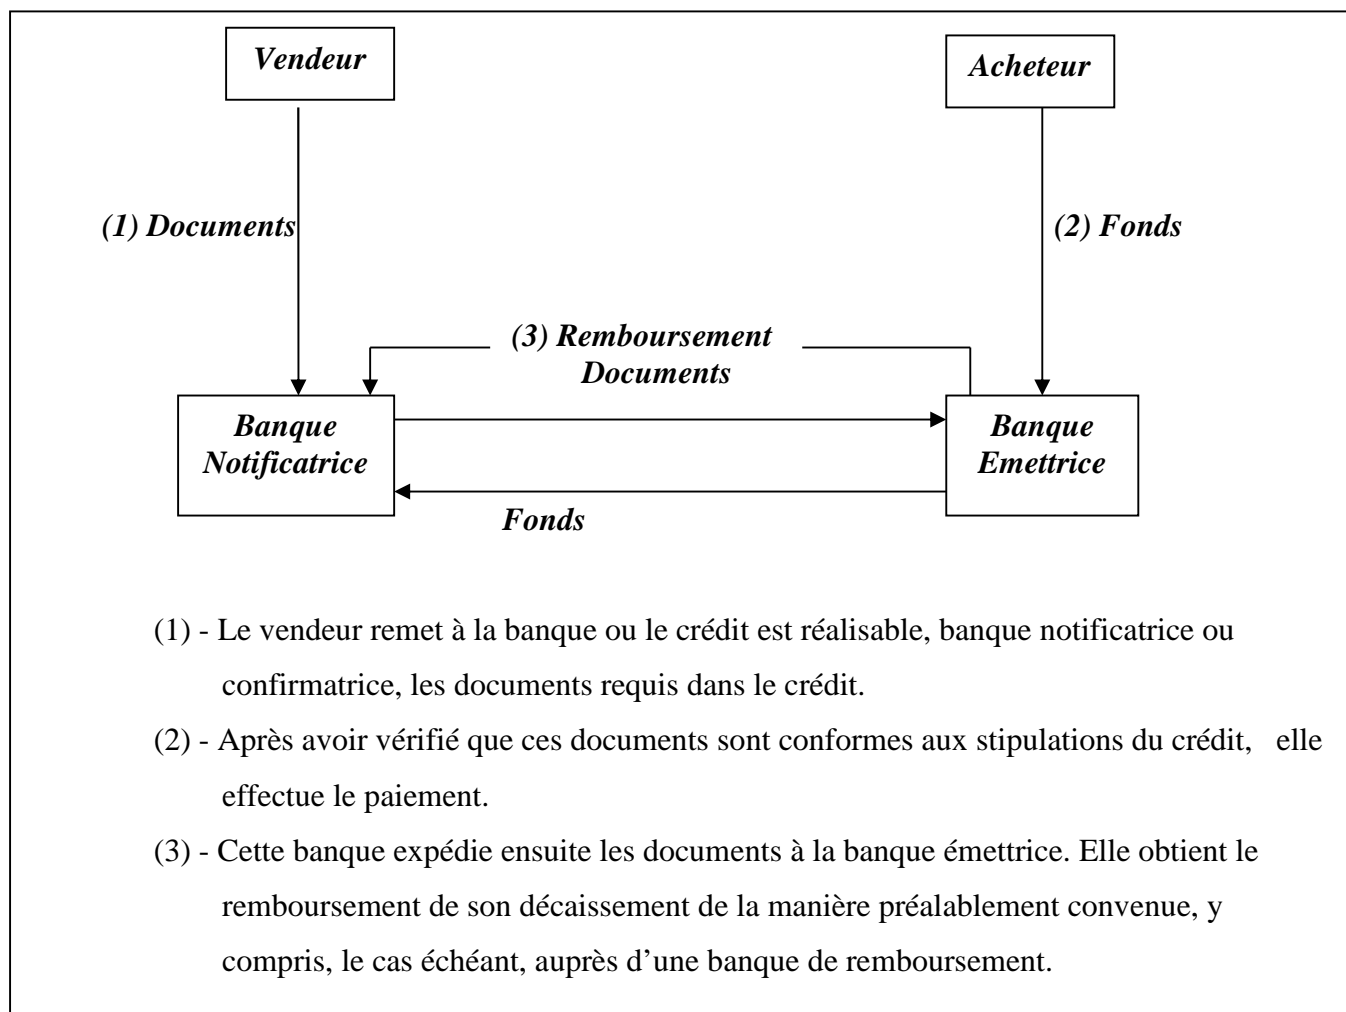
Vendeur

Acheteur

(1) Documents

(2) Fonds

(3) Remboursement
Documents

Banque Notificatrice

Banque Emettrice

Fonds

(1) - Le vendeur remet à la banque ou le crédit est réalisable, banque notificatrice ou confirmatrice, les documents requis dans le crédit.

(2) - Après avoir vérifié que ces documents sont conformes aux stipulations du crédit, elle effectue le paiement.

(3) - Cette banque expédie ensuite les documents à la banque émettrice. Elle obtient le remboursement de son décaissement de la manière préalablement convenue, y compris, le cas échéant, auprès d'une banque de remboursement.